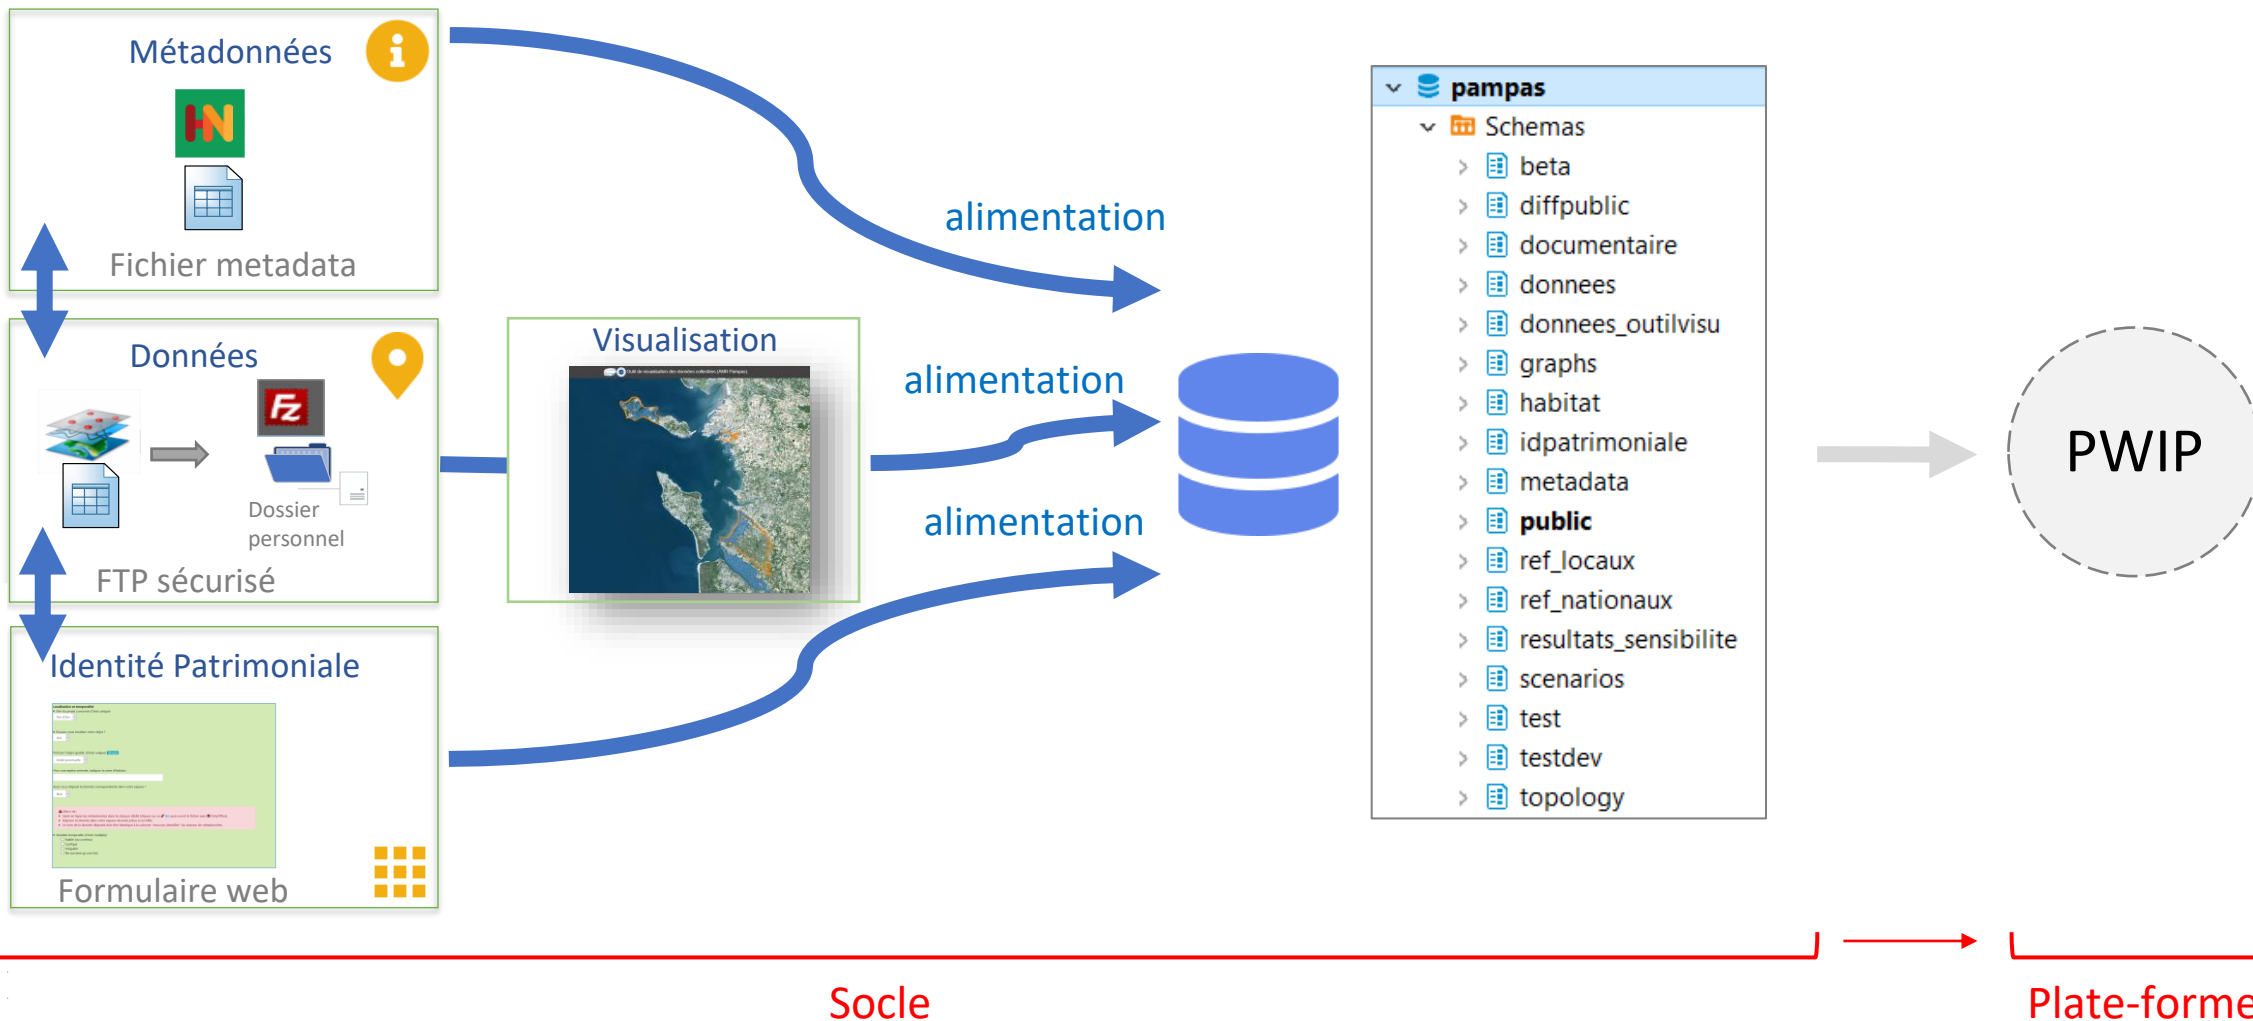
Métadonnées

Fichier metadata

Données

Dossier personnel

FTP sécurisé

Identité Patrimoniale

Formulaire web

Visualisation

alimentation

alimentation

alimentation

pampas
Schemas
beta
diffpublic
documentaire
donnees
donnees_outilvisu
graphs
habitat
idpatrimoniale
metadata
public
ref_locaux
ref_nationaux
resultats_sensibilite
scenarios
test
testdev
topology

PWIP

Socle

Plate-forme